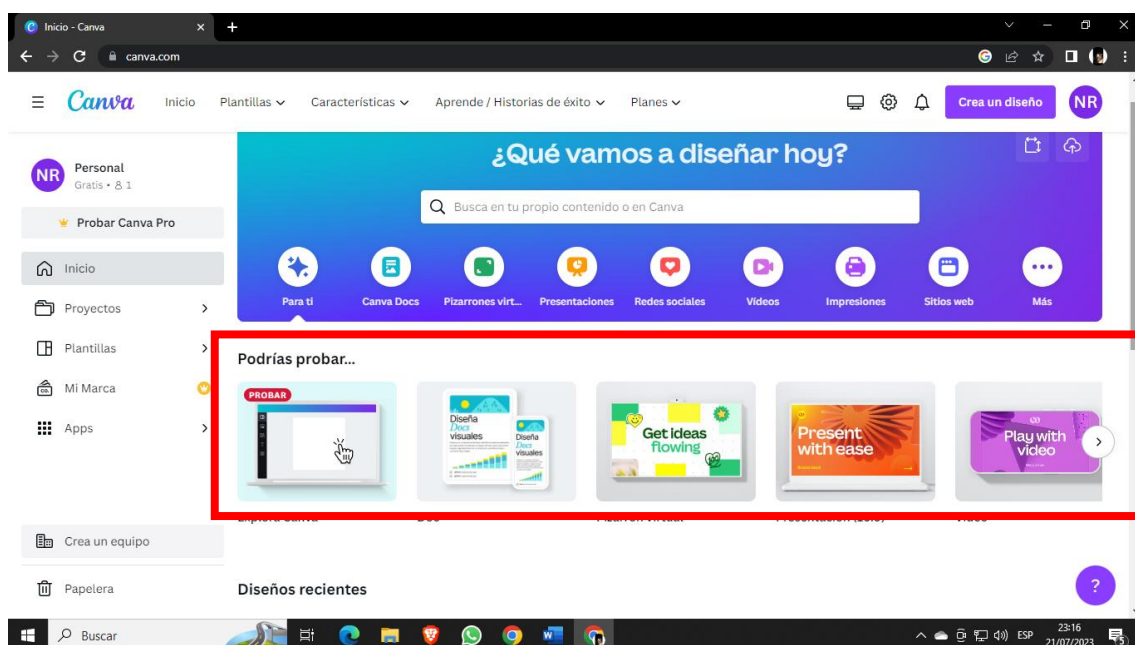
Inicio - Canva
canva.com

Canva Inicio Plantillas Características Aprende / Historias de éxito Planes
Crea un diseño NR

NR Personal
Gratis • 1

Probar Canva Pro

Inicio
Proyectos
Plantillas
Mi Marca
Apps

Crea un equipo
Papelera

¿Qué vamos a diseñar hoy?

Busca en tu propio contenido o en Canva

Para ti
Canva Docs
Pizarrones virt...
Presentaciones
Redes sociales
Videos
Impresiones
Sitios web
Más

Podrías probar...

PROBAR

Diseña Docs visuales

Diseña Docs visuales

Get ideas flowing

Present with ease

Play with video

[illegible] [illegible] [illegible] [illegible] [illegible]

Diseños recientes

?

Buscar

ESP 23:16 21/07/2023